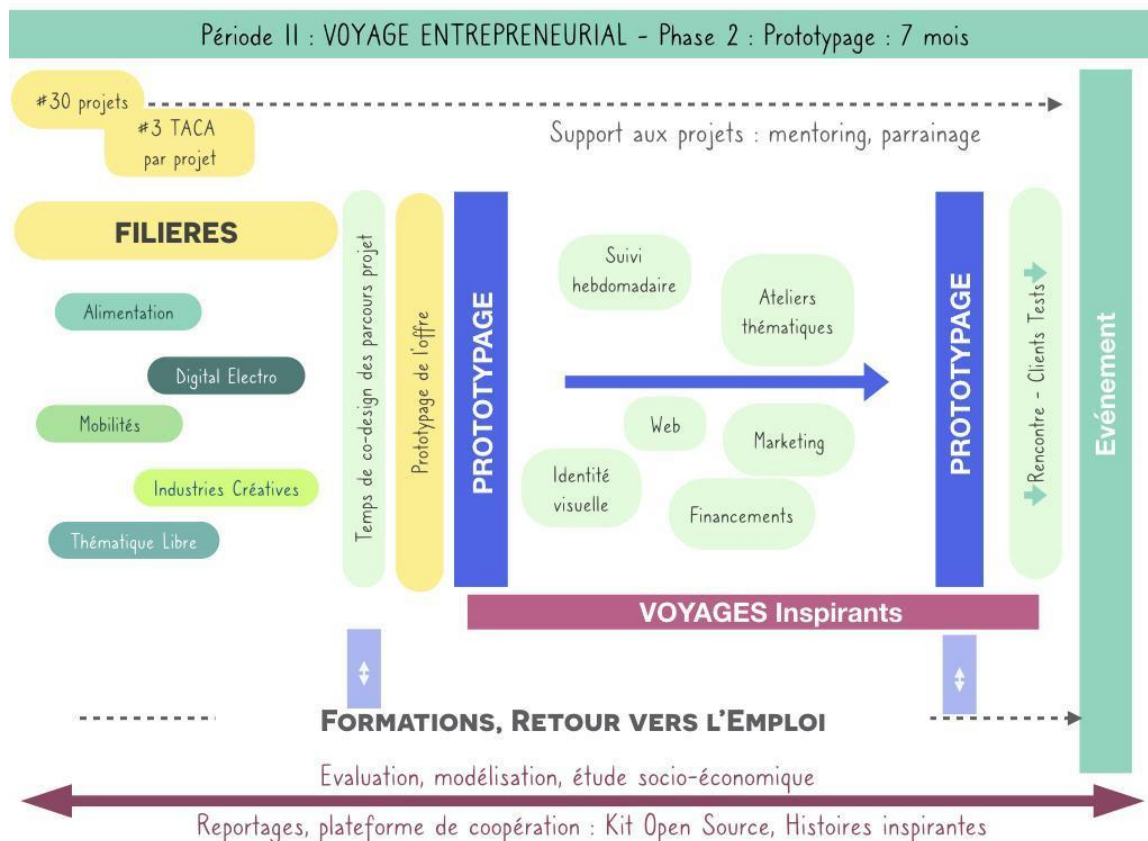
Période II : VOYAGE ENTREPRENEURIAL - Phase 2 : Prototypage : 7 mois

#30 projets

#3 TACA par projet

Support aux projets : mentoring, parrainage

FILIERES

Alimentation

Digital Electro

Mobilités

Industries Créatives

Thématique Libre

Temps de co-design des parcours projet

Prototypage de l'offre

PROTOTYPAGE

Suivi hebdomadaire

Ateliers thématiques

Web

Marketing

Identité visuelle

Financements

PROTOTYPAGE

Rencontre - Clients Tests

Evénement

VOYAGES Inspirants

FORMATIONS, RETOUR VERS L'EMPLOI

Evaluation, modélisation, étude socio-économique

Reportages, plateforme de coopération : Kit Open Source, Histoires inspirantes